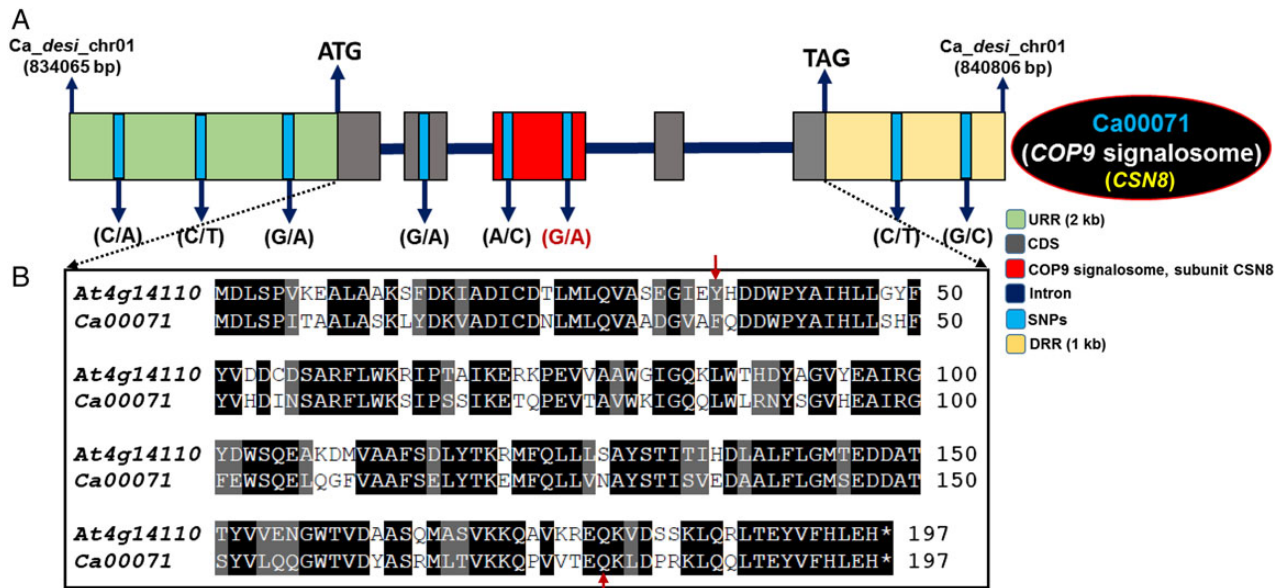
A

Ca_desi_chr01 (834065 bp)

ATG

TAG

Ca_desi_chr01 (840806 bp)

Ca00071 (COP9 signalosome) (CSN8)

(C/A) (C/T) (G/A) (G/A) (A/C) (G/A) (C/T) (G/C)

URR (2 kb)
CDS
COP9 signalosome, subunit CSN8
Intron
SNPs
DRR (1 kb)

B

At4g14110 MDLSPVKEALAAKSFDKIADICDTLMLQVASEGIEYHDDWPYAIHLLGYF 50
Ca00071 MDLSPITAALASKLYDKVADICDNLMLQVAADGVAFQDDWPYAIHLLSHF 50

At4g14110 YVDDCDSARFLWKRIPTAIKERKPEVVAAWGIGQKLWTHDYAGVYEAIRG 100
Ca00071 YVHDINSARFLWKSIPSSIKETQPEVTAVWKIGQQLWLRNYSGVHEAIRG 100

At4g14110 YDWSQEAKDMVAAFSDLYTKRMFQLLLSAYSTITIHDLALFLGMTEDDAT 150
Ca00071 FEWSQELQGFVAAFSELYTKEMFQLLVNAYSTISVEDAALFLGMSEDDAT 150

At4g14110 TYVVENGWTVDAASQMASVKKQAVKREQKVDSSKLQRLTEYVFHLEH* 197
Ca00071 SYVLQQGWTVDYASRMLTVKKQPVVTEQKLDPRKLQQLTEYVFHLEH* 197